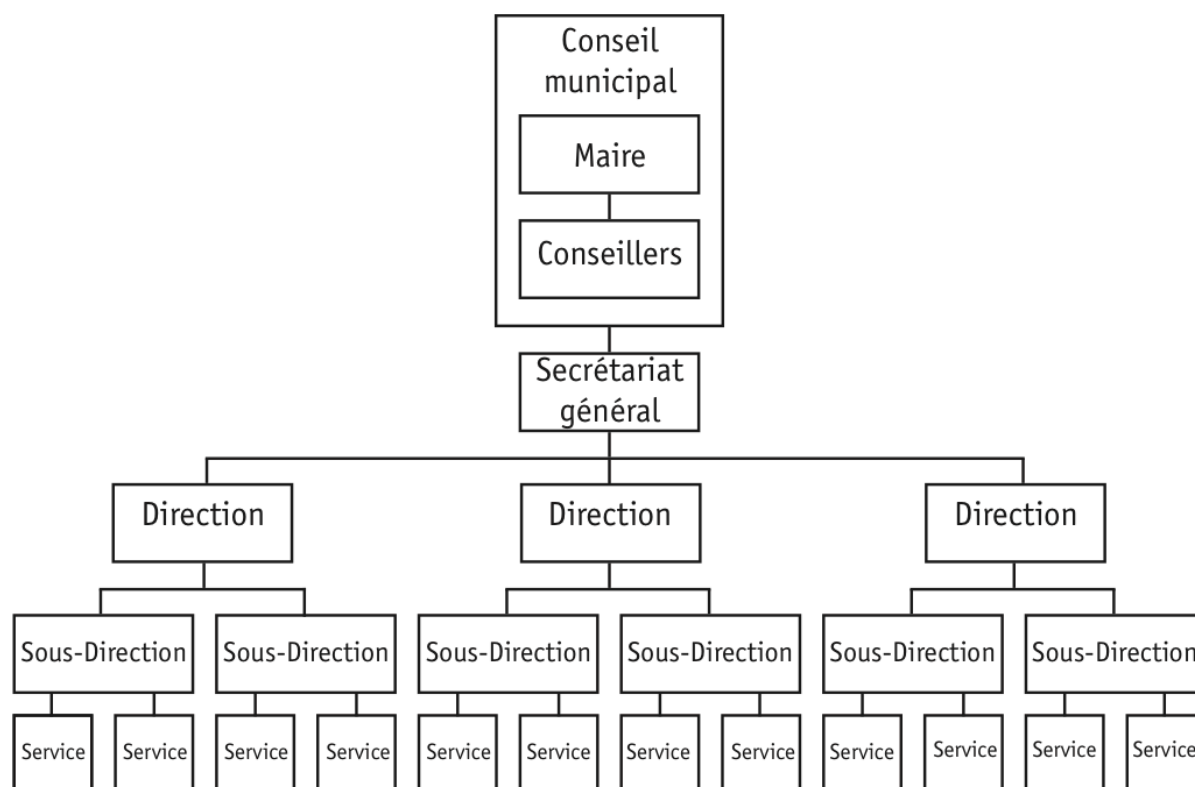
Conseil municipal

Maire

Conseillers

Secrétariat général

Direction

Direction

Direction

Sous-Direction

Sous-Direction

Sous-Direction

Sous-Direction

Sous-Direction

Sous-Direction

Service

Service

Service

Service

Service

Service

Service

Service

Service

Service

Service

Service